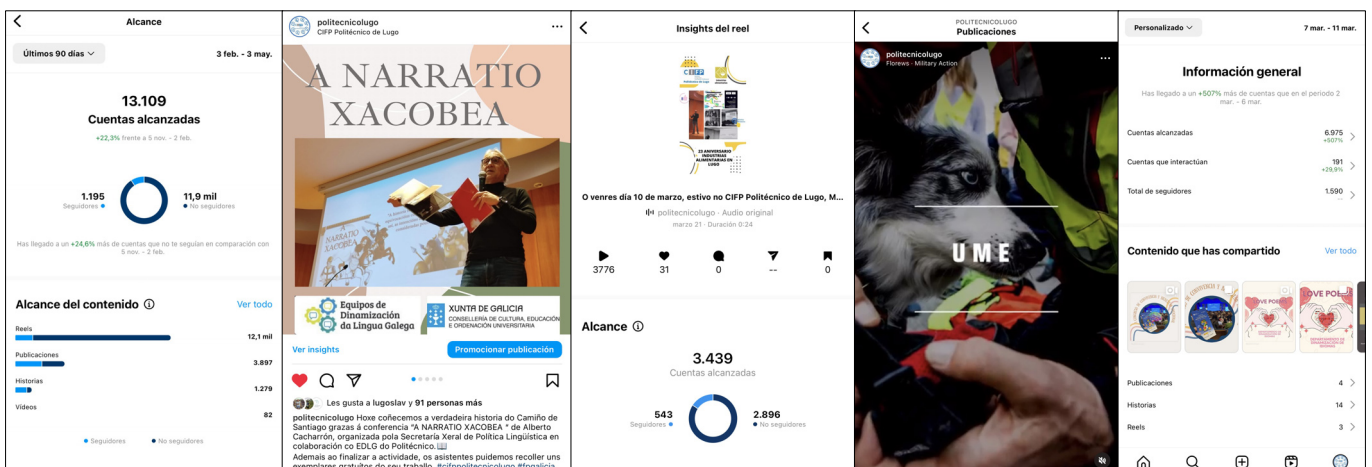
Alcance

Últimos 90 días

3 feb. - 3 may.

13.109
Cuentas alcanzadas
+22,3% frente a 5 nov. - 2 feb.

1.195
Seguidores

11,9 mil
No seguidores

Has llegado a un +24,6% más de cuentas que no te seguían en comparación con 5 nov. - 2 feb.

Alcance del contenido

Ver todo

Reels 12,1 mil
Publicaciones 3.897
Historias 1.279
Vídeos 82

Seguidores No seguidores

politecnicolugo
CIFP Politécnico de Lugo

A NARRATIO XACOBEA

A NARRATIO XACOBEA

Equipos de Dinamización da Lingua Galega

XUNTA DE GALICIA
CONSELLERÍA DE CULTURA, EDUCACIÓN E ORDENACIÓN UNIVERSITARIA

Ver insights

Promocionar publicación

Les gusta a lugoslav y 91 personas más

politecnicolugo Hoxe coñecemos a verdadeira historia do Camiño de Santiago grazas á conferencia "A NARRATIO XACOBEA " de Alberto Cacharrón, organizada pola Secretaría Xeral de Política Lingüística en colaboración co EDLG do Politécnico.
Ademais ao finalizar a actividade, os asistentes puidemos recoller uns exemplares gratuítos do seu traballo. #cifppolitecnicolugo #fpgalicia

Insights del reel

CIFP
23 ANIVERSARIO INDUSTRIAS ALIMENTARIAS EN LUGO

O venres día 10 de marzo, estivo no CIFP Politécnico de Lugo, M...

politecnicolugo · Audio original
marzo 21 · Duración 0:24

3776 31 0 -- 0

Alcance

3.439
Cuentas alcanzadas

543
Seguidores

2.896
No seguidores

POLITECNICOLUGO
Publicaciones

politecnicolugo
Florews · Military Action

UME

Personalizado

7 mar. - 11 mar.

Información general

Has llegado a un +507% más de cuentas que en el periodo 2 mar. - 6 mar.

Cuentas alcanzadas 6.975 +507%
Cuentas que interactúan 191 +29,9%
Total de seguidores 1.590

Contenido que has compartido

Ver todo

LOVE POL
LOVE POL

Publicaciones 4
Historias 14
Reels 3